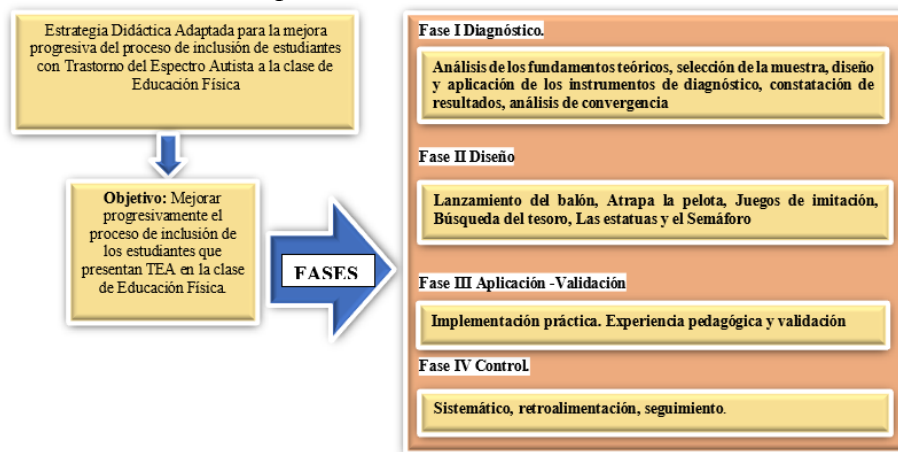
Estrategia Didáctica Adaptada para la mejora progresiva del proceso de inclusión de estudiantes con Trastorno del Espectro Autista a la clase de Educación Física

Objetivo: Mejorar progresivamente el proceso de inclusión de los estudiantes que presentan TEA en la clase de Educación Física.

FASES

Fase I Diagnóstico.

Análisis de los fundamentos teóricos, selección de la muestra, diseño y aplicación de los instrumentos de diagnóstico, constatación de resultados, análisis de convergencia

Fase II Diseño

Lanzamiento del balón, Atrapa la pelota, Juegos de imitación, Búsqueda del tesoro, Las estatuas y el Semáforo

Fase III Aplicación -Validación

Implementación práctica. Experiencia pedagógica y validación

Fase IV Control.

Sistemático, retroalimentación, seguimiento.